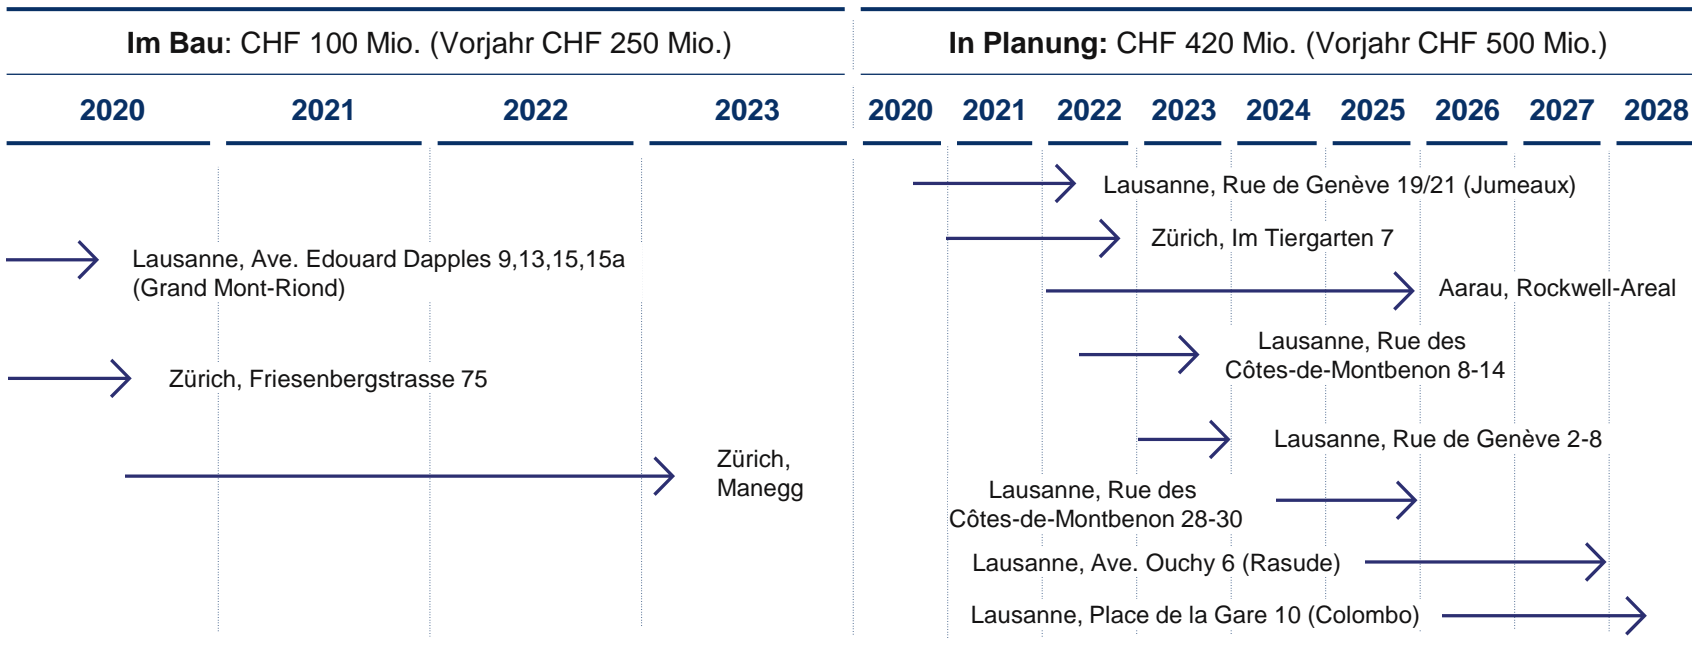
**Im Bau**: CHF 100 Mio. (Vorjahr CHF 250 Mio.)

| 2020 | 2021 | 2022 | 2023 |
|---|---|---|---|

Lausanne, Ave. Edouard Dapples 9,13,15,15a (Grand Mont-Riond)

Zürich, Friesenbergstrasse 75

Zürich, Manegg

**In Planung:** CHF 420 Mio. (Vorjahr CHF 500 Mio.)

| 2020 | 2021 | 2022 | 2023 | 2024 | 2025 | 2026 | 2027 | 2028 |
|---|---|---|---|---|---|---|---|---|

Lausanne, Rue de Genève 19/21 (Jumeaux)

Zürich, Im Tiergarten 7

Aarau, Rockwell-Areal

Lausanne, Rue des Côtes-de-Montbenon 8-14

Lausanne, Rue de Genève 2-8

Lausanne, Rue des Côtes-de-Montbenon 28-30

Lausanne, Ave. Ouchy 6 (Rasude)

Lausanne, Place de la Gare 10 (Colombo)